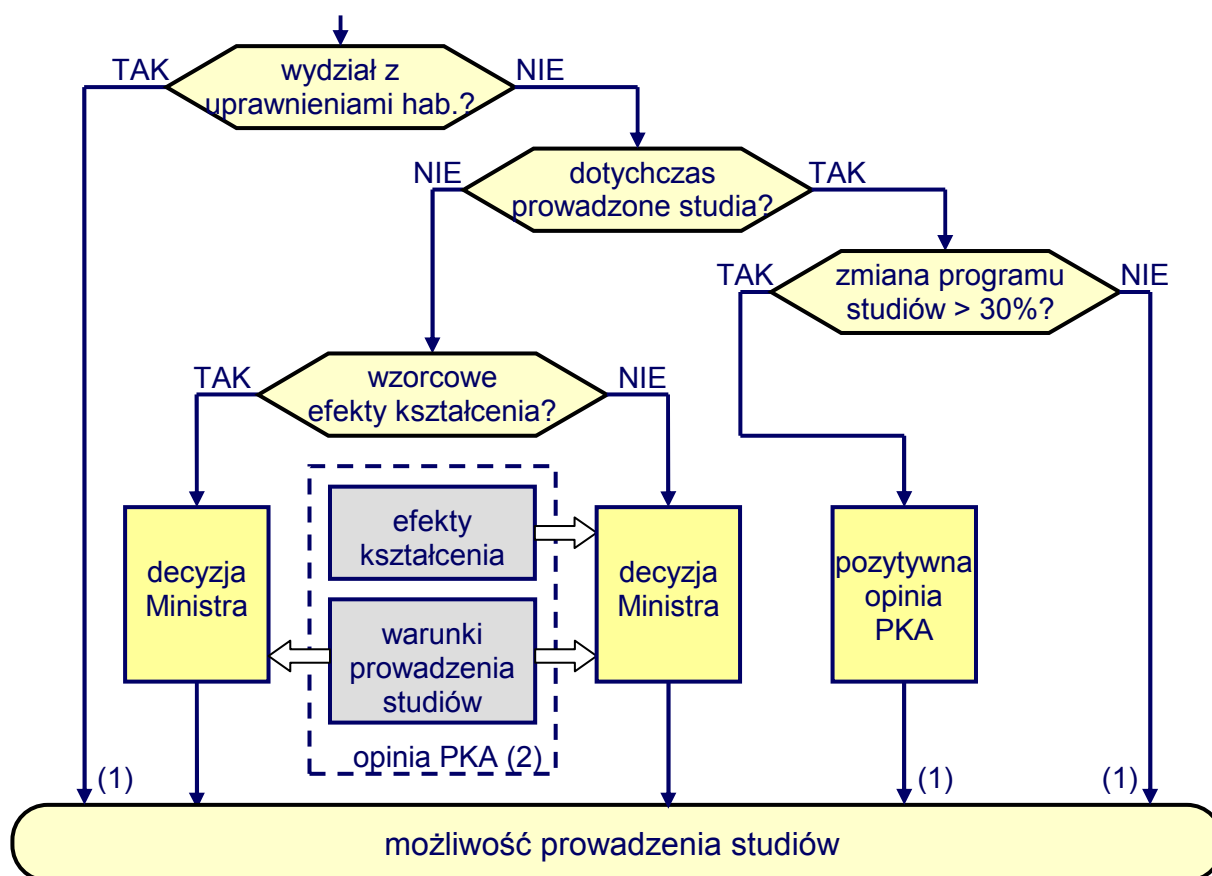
TAK
wydział z uprawnieniami hab.?
NIE

NIE
dotychczas prowadzone studia?
TAK

TAK
zmiana programu studiów > 30%?
NIE

TAK
wzorcowe efekty kształcenia?
NIE

decyzja Ministra

efekty kształcenia

warunki prowadzenia studiów

opinia PKA (2)

decyzja Ministra

pozytywna opinia PKA

(1)
(1)
(1)

możliwość prowadzenia studiów